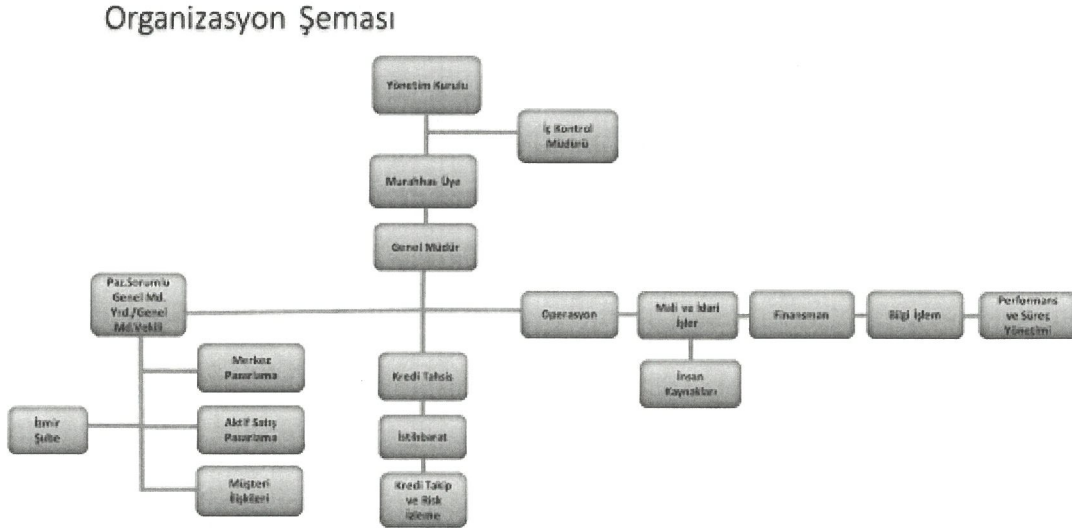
Organizasyon Şeması

Yönetim Kurulu

İç Kontrol Müdürü

Murahhas Üye

Genel Müdür

Paz.Sorumlu Genel Md. Yrd./Genel Md.Vekili

Operasyon

Mali ve İdari İşler

Finansman

Bilgi İşlem

Performans ve Süreç Yönetimi

İnsan Kaynakları

Merkez Pazarlama

Kredi Tahsis

İzmir Şube

Aktif Satış Pazarlama

İstihbarat

Müşteri İlişkileri

Kredi Takip ve Risk İzleme